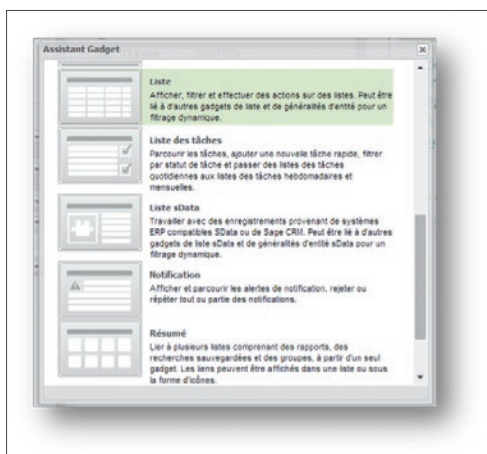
Assistant Gadget

Liste
Afficher, filtrer et effectuer des actions sur des listes. Peut être lié à d'autres gadgets de liste et de généralités d'entité pour un filtrage dynamique.

Liste des tâches
Parcourir les tâches, ajouter une nouvelle tâche rapide, filtrer par statut de tâche et passer des listes des tâches quotidiennes aux listes des tâches hebdomadaires et mensuelles.

Liste sData
Travailler avec des enregistrements provenant de systèmes ERP compatibles SData ou de Sage CRM. Peut être lié à d'autres gadgets de liste sData et de généralités d'entité sData pour un filtrage dynamique.

Notification
Afficher et parcourir les alertes de notification, rejeter ou répéter tout ou partie des notifications.

Résumé
Lier à plusieurs listes comprenant des rapports, des recherches sauvegardées et des groupes, à partir d'un seul gadget. Les liens peuvent être affichés dans une liste ou sous la forme d'icônes.